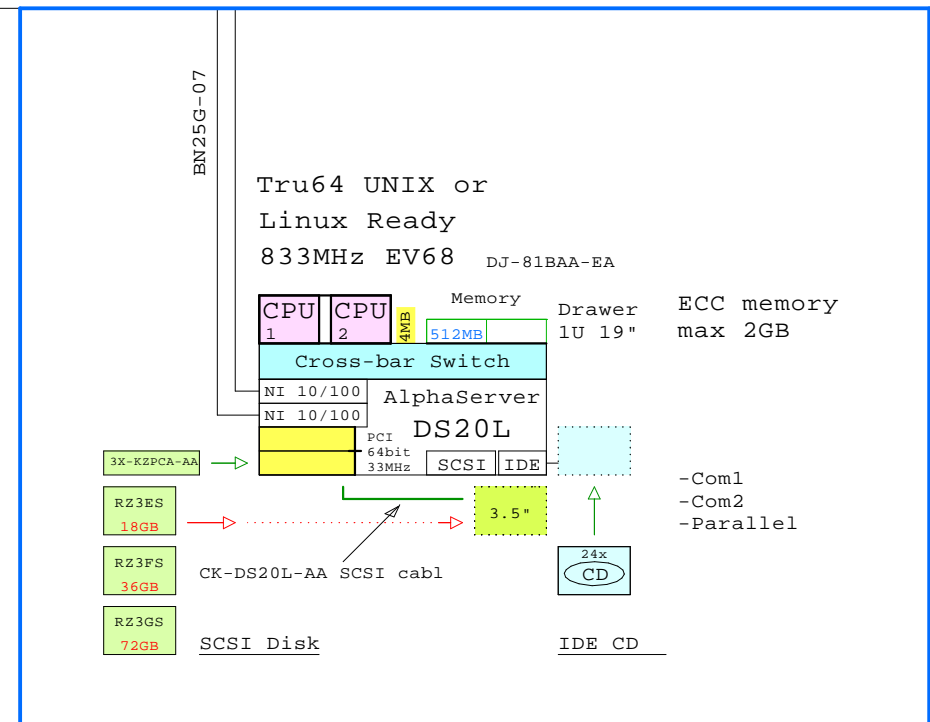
BN25G-07

Tru64 UNIX or
Linux Ready
833MHz EV68 DJ-81BAA-EA

Memory

CPU 1 CPU 2 4MB 512MB

Drawer 1U 19"

ECC memory max 2GB

Cross-bar Switch

NI 10/100
NI 10/100

AlphaServer DS20L

PCI 64bit 33MHz

SCSI IDE

3X-KZPCA-AA

-Com1
-Com2
-Parallel

RZ3ES 18GB

3.5"

RZ3FS 36GB

CK-DS20L-AA SCSI cabl

24x CD

RZ3GS 72GB

SCSI Disk

IDE CD